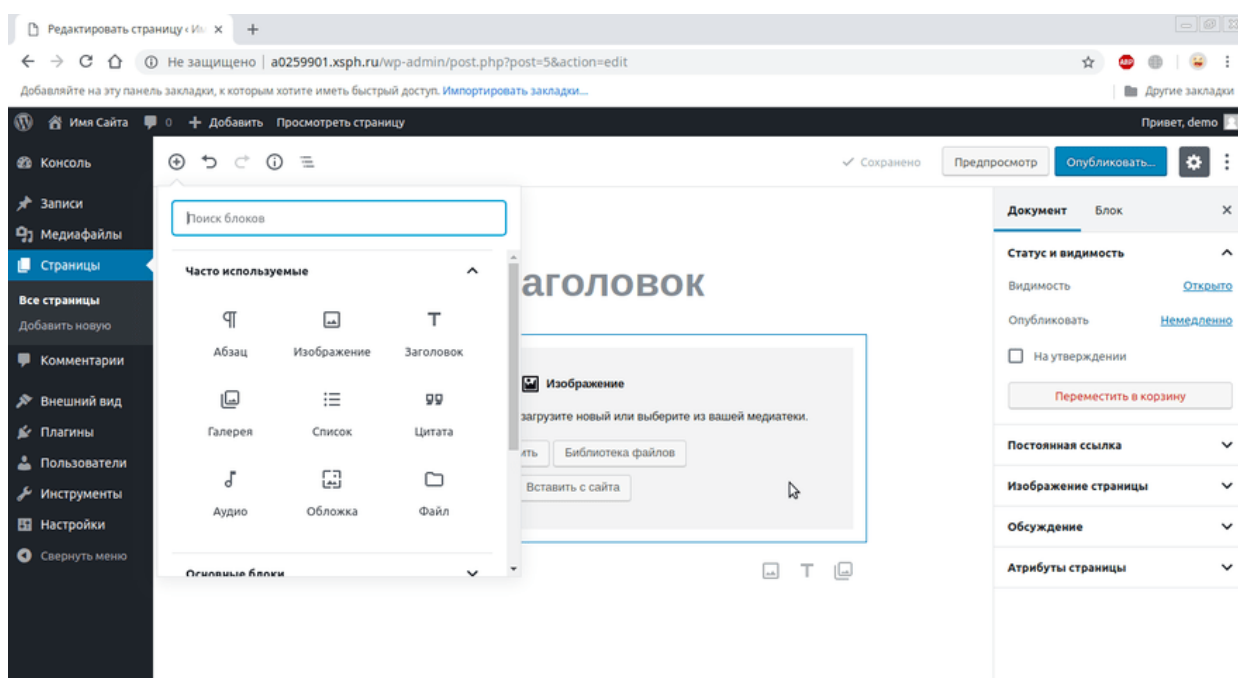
Редактировать страницу ‹ Им ×

Не защищено | a0259901.xsph.ru/wp-admin/post.php?post=5&action=edit

Добавляйте на эту панель закладки, к которым хотите иметь быстрый доступ. Импортировать закладки...

Другие закладки

Имя Сайта 0 + Добавить Просмотреть страницу

Привет, demo

Консоль

Записи

Медиафайлы

Страницы

Все страницы

Добавить новую

Комментарии

Внешний вид

Плагины

Пользователи

Инструменты

Настройки

Свернуть меню

✓ Сохранено

Предпросмотр

Опубликовать...

Поиск блоков

Часто используемые

Абзац

Изображение

Заголовок

Галерея

Список

Цитата

Аудио

Обложка

Файл

Основные блоки

аголовок

Изображение

загрузите новый или выберите из вашей медиатеки.

ить

Библиотека файлов

Вставить с сайта

Документ

Блок

Статус и видимость

Видимость

Открыто

Опубликовать

Немедленно

На утверждении

Переместить в корзину

Постоянная ссылка

Изображение страницы

Обсуждение

Атрибуты страницы